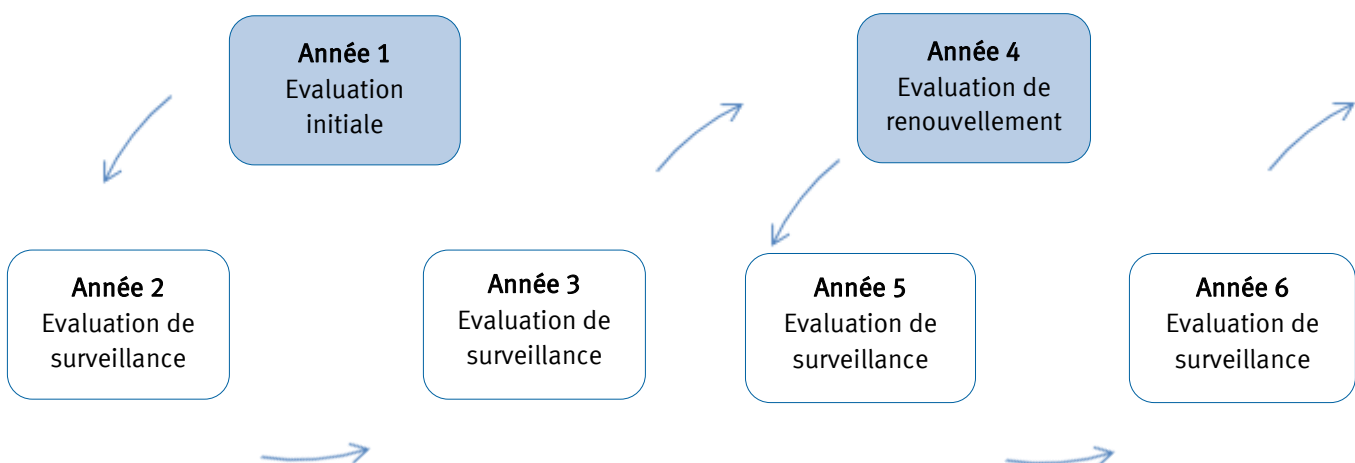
Année 1
Evaluation initiale

Année 2
Evaluation de surveillance

Année 3
Evaluation de surveillance

Année 4
Evaluation de renouvellement

Année 5
Evaluation de surveillance

Année 6
Evaluation de surveillance